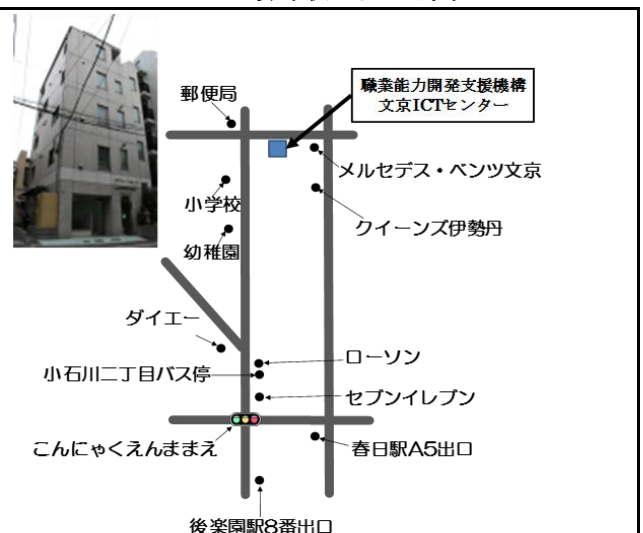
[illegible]

郵便局

職業能力開発支援機構
文京ICTセンター

メルセデス・ベンツ文京

クイーンズ伊勢丹

小学校

幼稚園

ダイエー

ローソン

小石川二丁目バス停

セブンイレブン

こんにゃくえんままえ

春日駅A5出口

後楽園駅8番出口